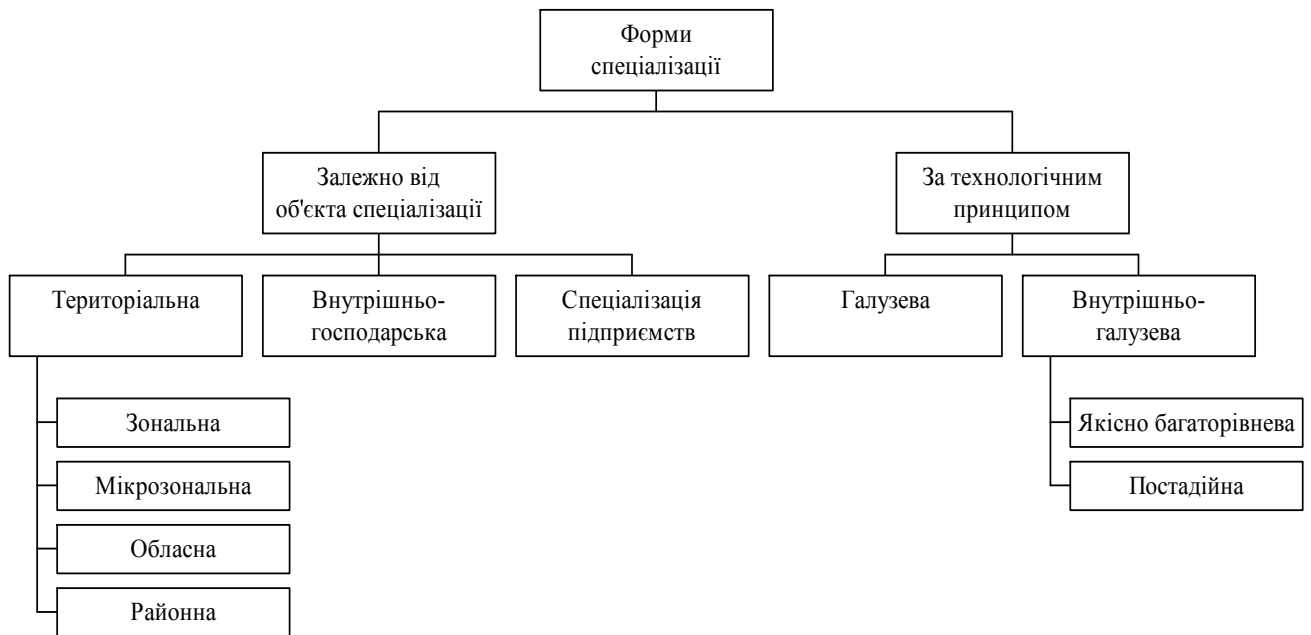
Форми спеціалізації

Залежно від об'єкта спеціалізації

За технологічним принципом

Територіальна

Внутрішньо-господарська

Спеціалізація підприємств

Галузева

Внутрішньо-галузева

Зональна

Мікрозональна

Обласна

Районна

Якісно багаторівнева

Постадійна